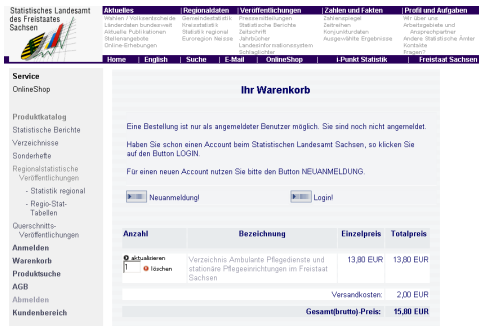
Statistisches Landesamt des Freistaates Sachsen

| Aktuelles | Regionaldaten | Veröffentlichungen | Zahlen und Fakten | Profil und Aufgaben |
|---|---|---|---|---|
| Wahlen / Volksentscheide | Gemeindestatistik | Pressemitteilungen | Zeitreihendaten | Wir über uns |
| Länderdaten bundesweit | Kreisstatistik | Statistische Berichte | Zeitreihen | Arbeitsgebiete und Ansprechpartner |
| Aktuelle Publikationen | Statistik regional | Zeitschrift | Konjunkturdaten | Andere Statistische Ämter |
| Stellenangebote | Euroregion Neisse | Jahrbücher | Ausgewählte Ergebnisse | Kontakte |
| Online-Erhebungen | | Landesinformationssystem | | Fragen? |
| | | Schlagwörter | | |

Home | English | Suche | E-Mail | OnlineShop | i-Punkt Statistik | Freistaat Sachsen

Service
OnlineShop

Produktkatalog
Statistische Berichte
Verzeichnisse
Sonderhefte
Regionalstatistische Veröffentlichungen
- Statistik regional
- Regio-Stat-Tabellen
Querschnitts-Veröffentlichungen
Anmelden
Warenkorb
Produktsuche
AGB
Abmelden
Kundenbereich

Ihr Warenkorb

Eine Bestellung ist nur als angemeldeter Benutzer möglich. Sie sind noch nicht angemeldet.

Haben Sie schon einen Account beim Statistischen Landesamt Sachsen, so klicken Sie auf den Button LOGIN.

Für einen neuen Account nutzen Sie bitte den Button NEUANMELDUNG.

Neuanmeldung!

Login!

| Anzahl | Bezeichnung | Einzelpreis | Totalpreis |
|---|---|---|---|
| aktualisieren 1 löschen | Verzeichnis Ambulante Pflegedienste und stationäre Pflegeeinrichtungen im Freistaat Sachsen | 13,80 EUR | 13,80 EUR |
| | | Versandkosten: | 2,00 EUR |
| | | Gesamt(brutto)-Preis: | 15,80 EUR |